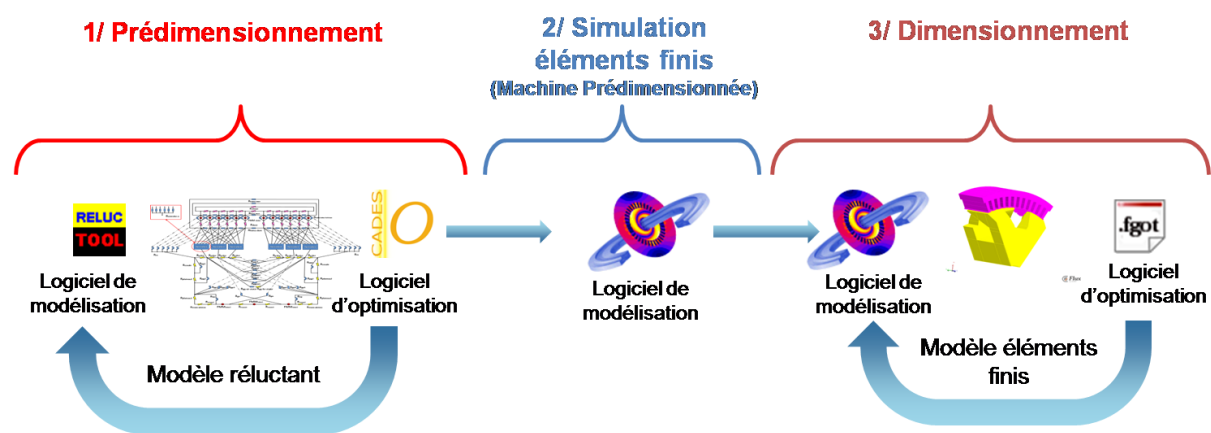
1/ Prédimensionnement

2/ Simulation éléments finis
(Machine Prédimensionnée)

3/ Dimensionnement

RELUC TOOL

CADES O

Logiciel de modélisation

Logiciel d'optimisation

Modèle réluctant

Logiciel de modélisation

Logiciel de modélisation

.fgot

Logiciel d'optimisation

Modèle éléments finis